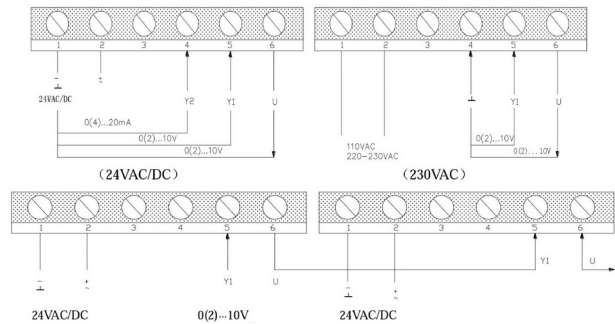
1 2 3 4 5 6

$\frac{-}{\perp}$ $\frac{+}{\sim}$

24VAC/DC

Y2 Y1 U

0(4)...20mA

0(2)...10V

0(2)...10V

(24VAC/DC)

1 2 3 4 5 6

110VAC
220-230VAC

$\perp$ Y1 U

0(2)...10V

0(2)... 10V

(230VAC)

1 2 3 4 5 6

$\frac{-}{\perp}$ $\frac{+}{\sim}$

Y1 U

24VAC/DC

0(2)⋯10V

1 2 3 4 5 6

$\frac{-}{\perp}$ $\frac{+}{\sim}$

Y1 U

24VAC/DC